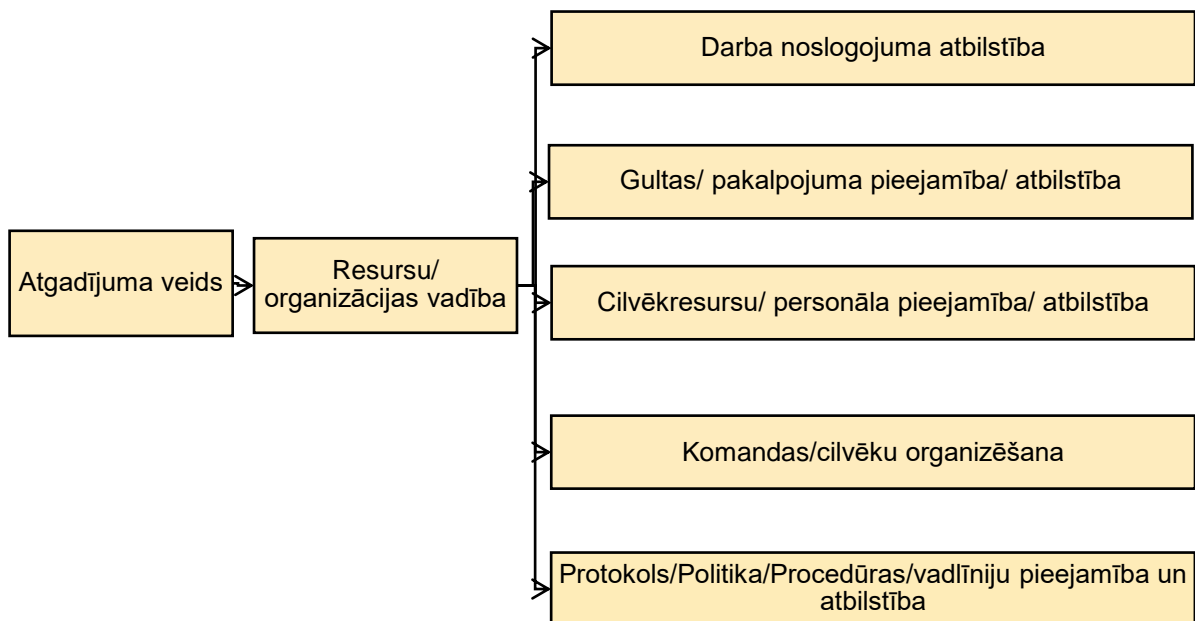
Atgadījuma veids

Resursu/ organizācijas vadība

Darba noslogojuma atbilstība

Gultas/ pakalpojuma pieejamība/ atbilstība

Cilvēkresursu/ personāla pieejamība/ atbilstība

Komandas/cilvēku organizēšana

Protokols/Politika/Procedūras/vadlīniju pieejamība un atbilstība